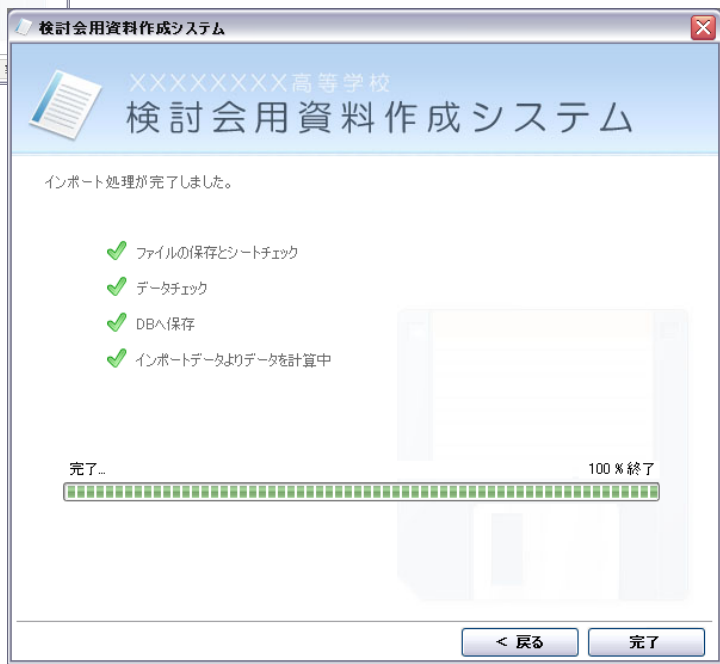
検討会用資料作成システム

XXXXXXXX高等学校
検討会用資料作成システム

インポート処理が完了しました。

ファイルの保存とシートチェック

データチェック

DBへ保存

インポートデータよりデータを計算中

完了...

100 % 終了

< 戻る

完了